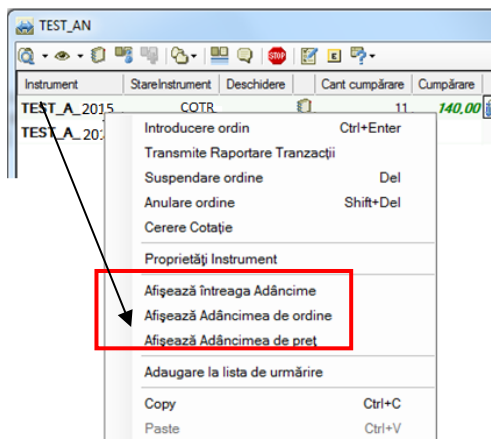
TEST_AN

| Instrument | StareInstrument | Deschidere | Cant cumpărare | Cumpărare |
|---|---|---|---|---|
| TEST_A_2015 | COTR | | 11 | 140,00 |
| TEST_A_202 | | | | |

Introducere ordin Ctrl+Enter
Transmite Raportare Tranzacții
Suspendare ordine Del
Anulare ordine Shift+Del
Cerere Cotație
Proprietăți Instrument
Afişează întreaga Adâncime
Afişează Adâncimea de ordine
Afişează Adâncimea de preț
Adaugare la lista de urmărire
Copy Ctrl+C
Paste Ctrl+V